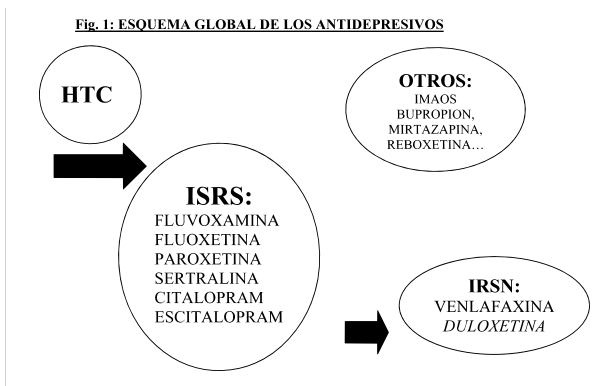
Fig. 1: ESQUEMA GLOBAL DE LOS ANTIDEPRESIVOS

HTC

OTROS:
IMAOS
BUPROPION,
MIRTAZAPINA,
REBOXETINA…

ISRS:
FLUVOXAMINA
FLUOXETINA
PAROXETINA
SERTRALINA
CITALOPRAM
ESCITALOPRAM

IRSN:
VENLAFAXINA
*DULOXETINA*